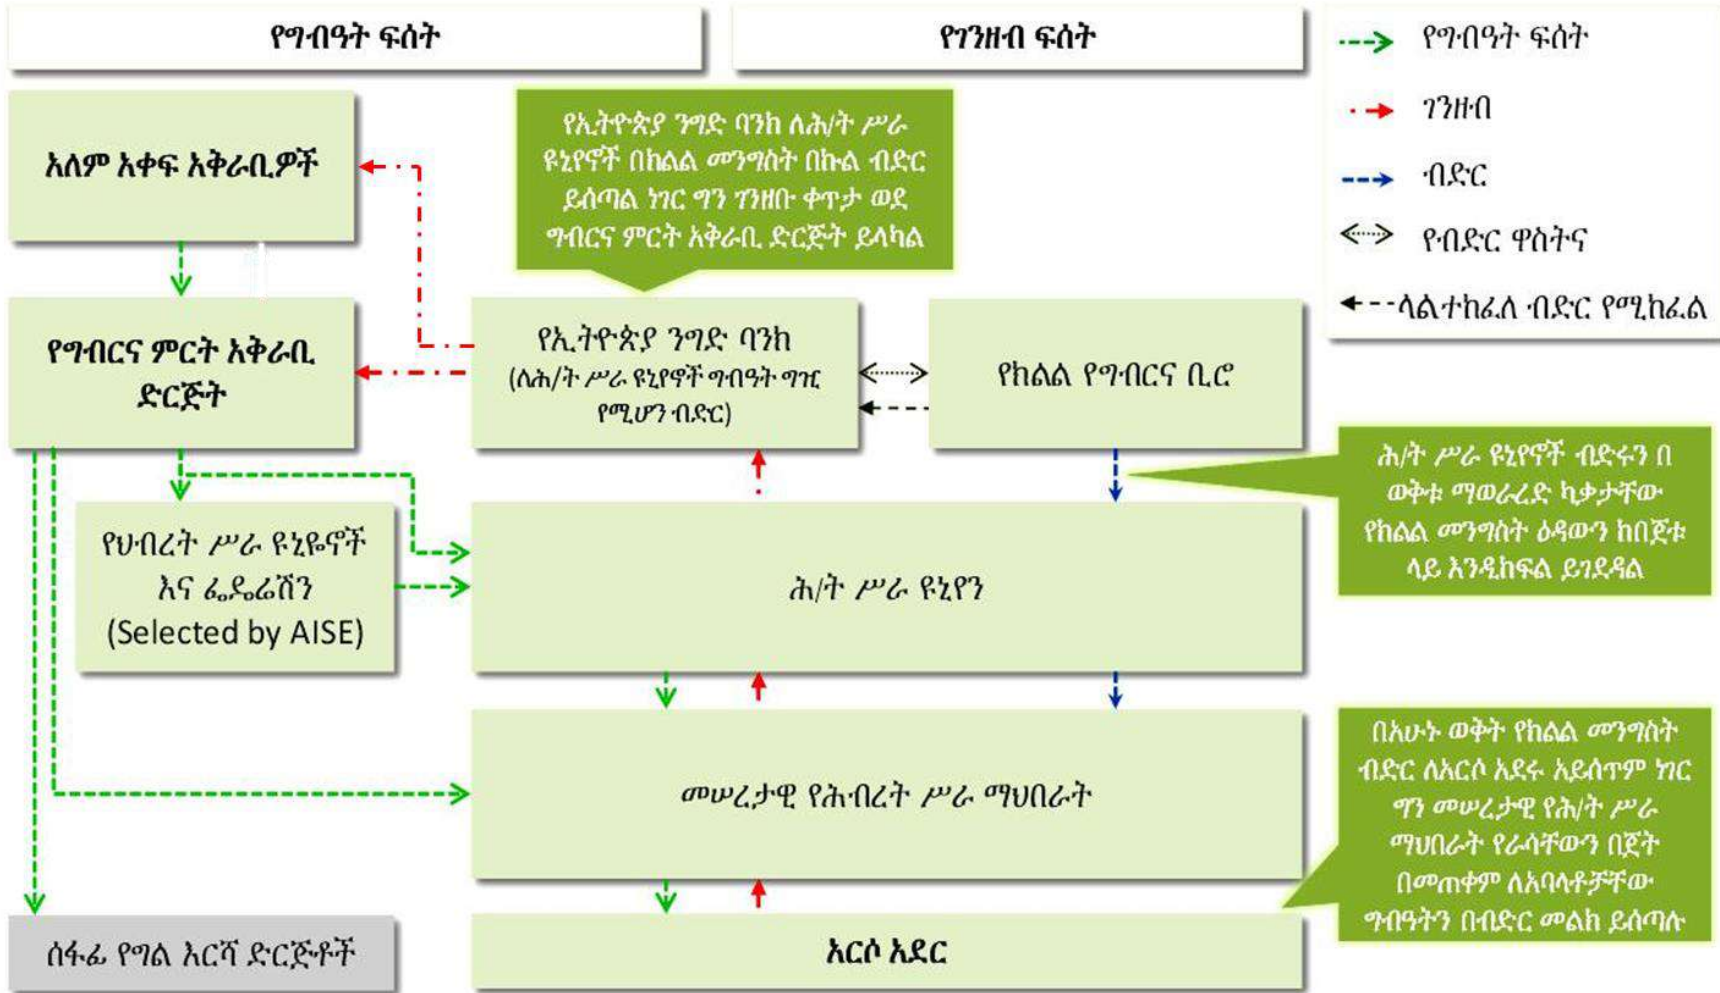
የግብዓት ፍሰት

የገንዘብ ፍሰት

የግብዓት ፍሰት

ገንዘብ

ብድር

የብድር ዋስትና

ላልተከፈለ ብድር የሚከፈል

አለም አቀፍ አቅራቢዎች

የኢትዮጵያ ንግድ ባንክ ለሕ/ት ሥራ ዩኒየኖች በክልል መንግስት በኩል ብድር ይሰጣል ነገር ግን ገንዘቡ ቀጥታ ወደ ግብርና ምርት አቅራቢ ድርጅት ይላካል

የግብርና ምርት አቅራቢ ድርጅት

የኢትዮጵያ ንግድ ባንክ (ለሕ/ት ሥራ ዩኒየኖች ግብዓት ግዢ የሚሆን ብድር)

የክልል የግብርና ቢሮ

ሕ/ት ሥራ ዩኒየኖች ብድሩን በ ወቅቱ ማወራረድ ካቃታቸው የክልል መንግስት ዕዳውን ከበጀቱ ላይ እንዲከፍል ይገደዳል

የህብረት ሥራ ዩኒዬኖች እና ፌዴሬሽን (Selected by AISE)

ሕ/ት ሥራ ዩኒየን

መሠረታዊ የሕብረት ሥራ ማህበራት

በአሁኑ ወቅት የክልል መንግስት ብድር ለአርሶ አደሩ አይሰጥም ነገር ግን መሠረታዊ የሕ/ት ሥራ ማህበራት የራሳቸውን በጀት በመጠቀም ለአባላቶቻቸው ግብዓትን በብድር መልክ ይሰጣሉ

ሰፋፊ የግል እርሻ ድርጅቶች

አርሶ አደር